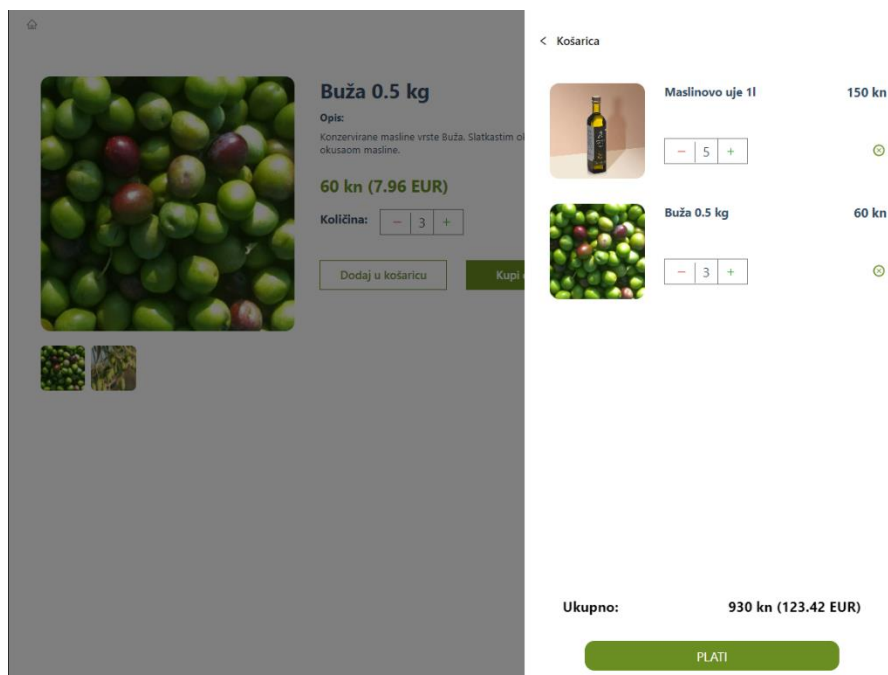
Buža 0.5 kg

Opis:

Konzervirane masline vrste Buža. Slatkastim ol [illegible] okusaom masline.

60 kn (7.96 EUR)

Količina: − 3 +

Dodaj u košaricu

Kupi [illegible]

< Košarica

Maslinovo uje 1l

150 kn

− 5 +

Buža 0.5 kg

60 kn

− 3 +

Ukupno:

930 kn (123.42 EUR)

PLATI